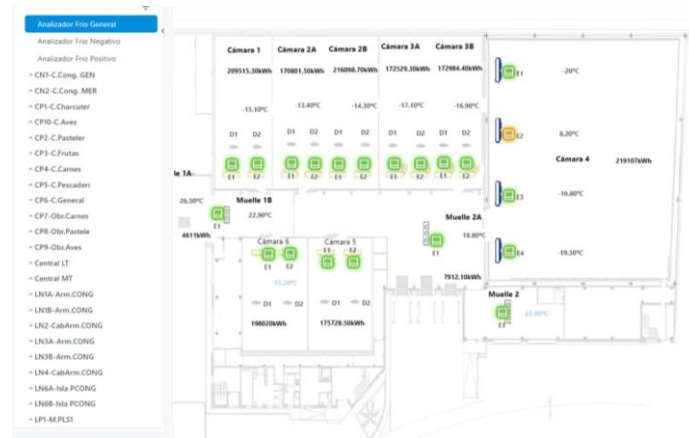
Analizador Frio General
Analizador Frio Negativo
Analizador Frio Positivo
CN1-C.Cong. GEN
CN2-C.Cong. MER
CP1-C.Charcuter
CP10-C.Aves
CP2-C.Pasteler
CP3-C.Frutas
CP4-C.Carnes
CP5-C.Pescaderi
CP6-C.General
CP7-Obr.Carnes
CP8-Obr.Pastele
CP9-Obr.Aves
Central LT
Central MT
LN1A-Arm.CONG
LN1B-Arm.CONG
LN2-CabArm.CONG
LN3A-Arm.CONG
LN3B-Arm.CONG
LN4-CabArm.CONG
LN6A-Isla PCONG
LN6B-Isla PCONG
LP1-M.PLS1

Cámara 1
209515.30kWh
-15.10ºC
D1 D2
E1 E2

Cámara 2A
170801.50kWh
-13.40ºC
D1 D2

Cámara 2B
216098.70kWh
-14.30ºC
D1 D2

Cámara 3A
172529.30kWh
-17.10ºC
D1 D2

Cámara 3B
172984.40kWh
-16.90ºC
D1 D2
E1 E2

E1 -20ºC
E2 8.20ºC
Cámara 4 219107kWh
E3 -16.80ºC
E4 -19.30ºC

Muelle 1A
26.50ºC
E1
4611kWh

Muelle 1B
22.90ºC

Cámara 6
E1 E2
15.20ºC
D1 D2
198020kWh

Cámara 5
E1 E2
D1 D2
175728.50kWh

Muelle 2A
18.80ºC
E1
7912.10kWh

Muelle 2
E1
22.40ºC